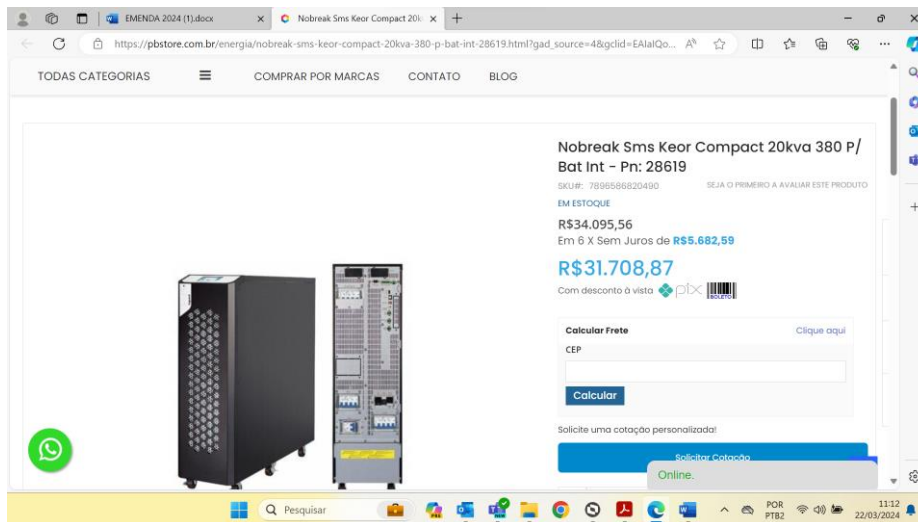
EMENDA 2024 (1).docx
Nobreak Sms Keor Compact 20k
https://pbstore.com.br/energia/nobreak-sms-keor-compact-20kva-380-p-bat-int-28619.html?gad_source=4&gclid=EAIaIQo...

TODAS CATEGORIAS
COMPRAR POR MARCAS
CONTATO
BLOG

Nobreak Sms Keor Compact 20kva 380 P/ Bat Int - Pn: 28619
SKU#: 7896586820490
SEJA O PRIMEIRO A AVALIAR ESTE PRODUTO
EM ESTOQUE
R$34.095,56
Em 6 X Sem Juros de R$5.682,59
R$31.708,87
Com desconto à vista pix BOLETO

Calcular Frete
Clique aqui
CEP
Calcular

Solicite uma cotação personalizada!
Solicitar Cotação
Online.

Pesquisar
POR PTB2
11:12
22/03/2024